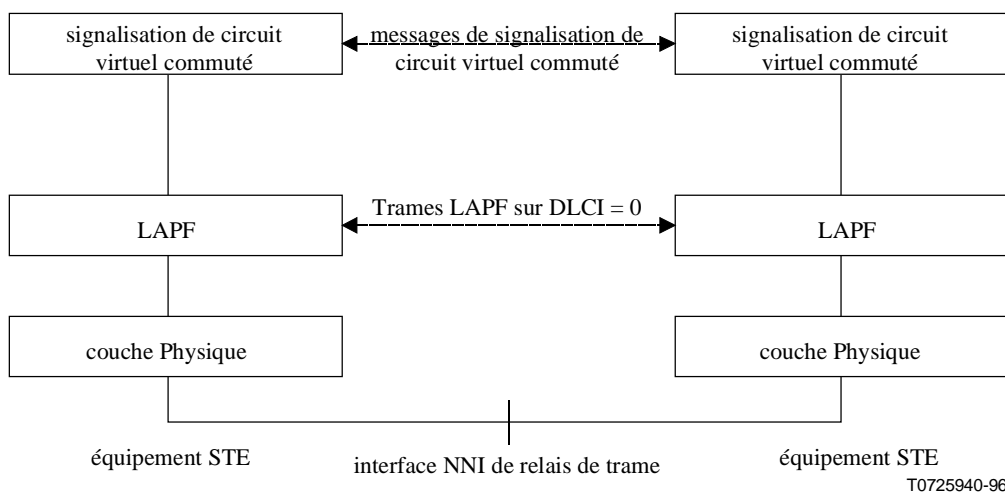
signalisation de circuit virtuel commuté

messages de signalisation de circuit virtuel commuté

signalisation de circuit virtuel commuté

LAPF

Trames LAPF sur DLCI = 0

LAPF

couche Physique

couche Physique

équipement STE

interface NNI de relais de trame

équipement STE

T0725940-96